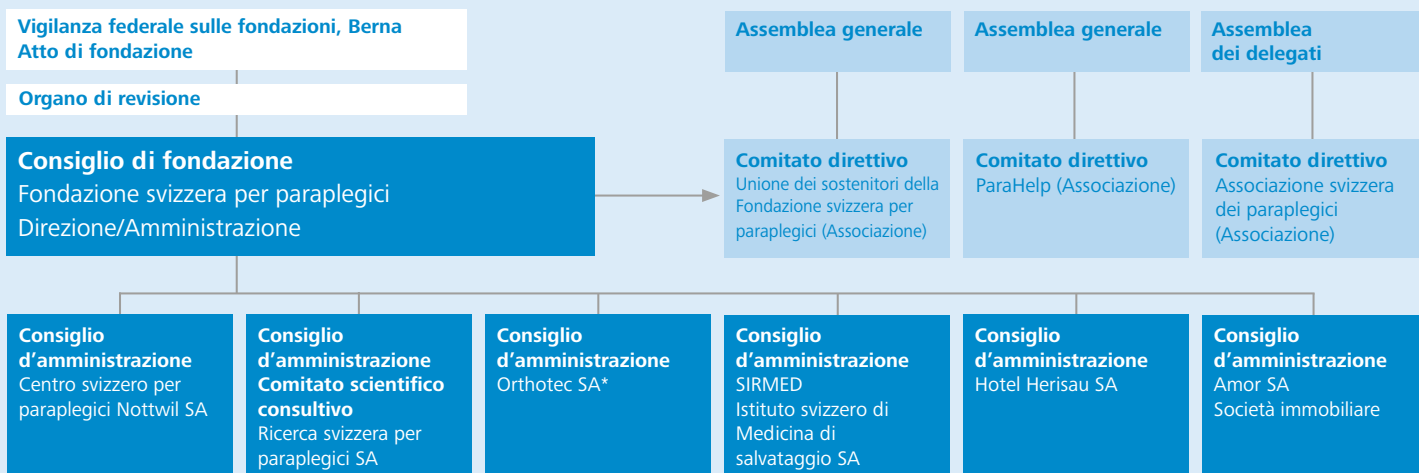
Vigilanza federale sulle fondazioni, Berna
Atto di fondazione

Organo di revisione

Consiglio di fondazione
Fondazione svizzera per paraplegici
Direzione/Amministrazione

Assemblea generale

Comitato direttivo
Unione dei sostenitori della Fondazione svizzera per paraplegici (Associazione)

Assemblea generale

Comitato direttivo
ParaHelp (Associazione)

Assemblea dei delegati

Comitato direttivo
Associazione svizzera dei paraplegici (Associazione)

Consiglio d’amministrazione
Centro svizzero per paraplegici Nottwil SA

Consiglio d’amministrazione
Comitato scientifico consultivo
Ricerca svizzera per paraplegici SA

Consiglio d’amministrazione
Orthotec SA*

Consiglio d’amministrazione
SIRMED
Istituto svizzero di Medicina di salvataggio SA

Consiglio d’amministrazione
Hotel Herisau SA

Consiglio d’amministrazione
Amor SA
Società immobiliare